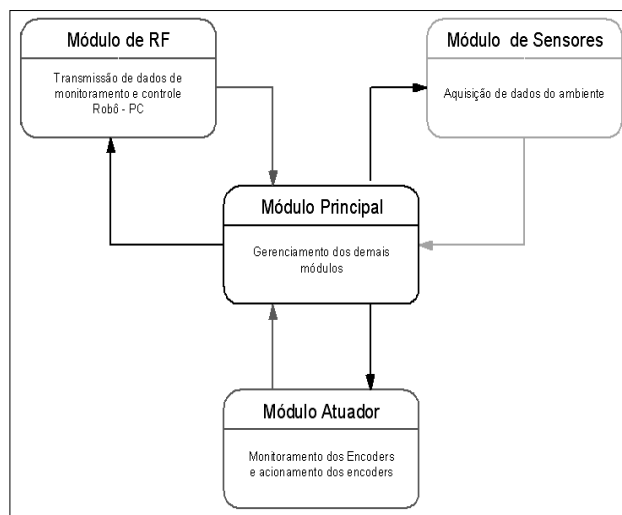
Módulo de RF

Transmissão de dados de monitoramento e controle Robô - PC

Módulo de Sensores

Aquisição de dados do ambiente

Módulo Principal

Gerenciamento dos demais módulos

Módulo Atuador

Monitoramento dos Encoders e acionamento dos encoders